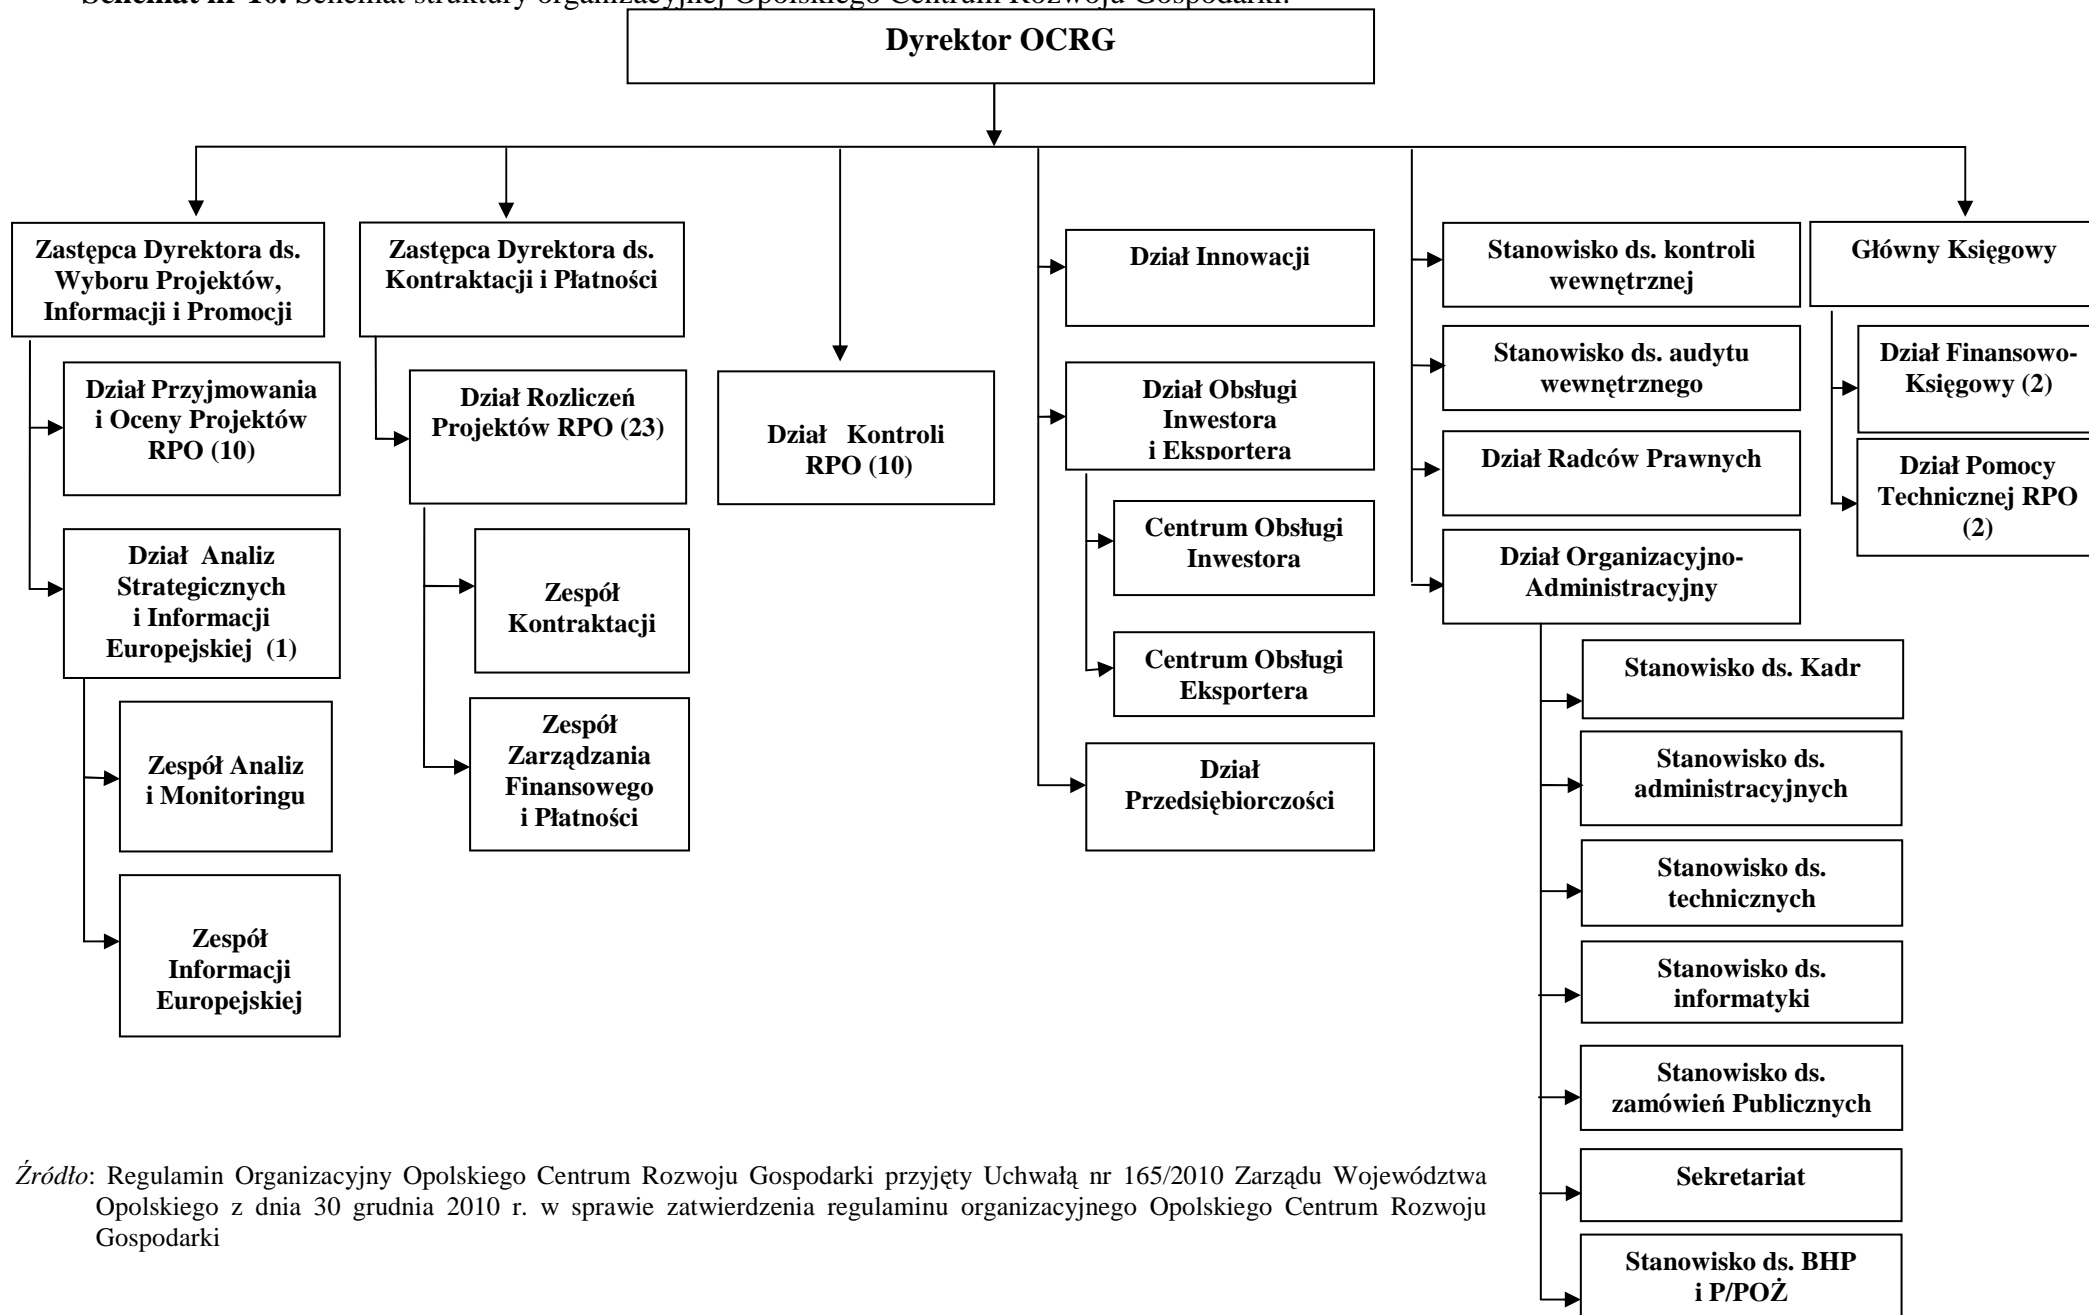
Schemat nr 10. Schemat struktury organizacyjnej Opolskiego Centrum Rozwoju Gospodarki.

Dyrektor OCRG

Zastępca Dyrektora ds. Wyboru Projektów, Informacji i Promocji

Dział Przyjmowania i Oceny Projektów RPO (10)

Dział Analiz Strategicznych i Informacji Europejskiej (1)

Zespół Analiz i Monitoringu

Zespół Informacji Europejskiej

Zastępca Dyrektora ds. Kontraktacji i Płatności

Dział Rozliczeń Projektów RPO (23)

Zespół Kontraktacji

Zespół Zarządzania Finansowego i Płatności

Dział Kontroli RPO (10)

Dział Innowacji

Dział Obsługi Inwestora i Eksportera

Centrum Obsługi Inwestora

Centrum Obsługi Eksportera

Dział Przedsiębiorczości

Stanowisko ds. kontroli wewnętrznej

Stanowisko ds. audytu wewnętrznego

Dział Radców Prawnych

Dział Organizacyjno-Administracyjny

Stanowisko ds. Kadr

Stanowisko ds. administracyjnych

Stanowisko ds. technicznych

Stanowisko ds. informatyki

Stanowisko ds. zamówień Publicznych

Sekretariat

Stanowisko ds. BHP i P/POŻ

Główny Księgowy

Dział Finansowo-Księgowy (2)

Dział Pomocy Technicznej RPO (2)

Źródło: Regulamin Organizacyjny Opolskiego Centrum Rozwoju Gospodarki przyjęty Uchwałą nr 165/2010 Zarządu Województwa Opolskiego z dnia 30 grudnia 2010 r. w sprawie zatwierdzenia regulaminu organizacyjnego Opolskiego Centrum Rozwoju Gospodarki